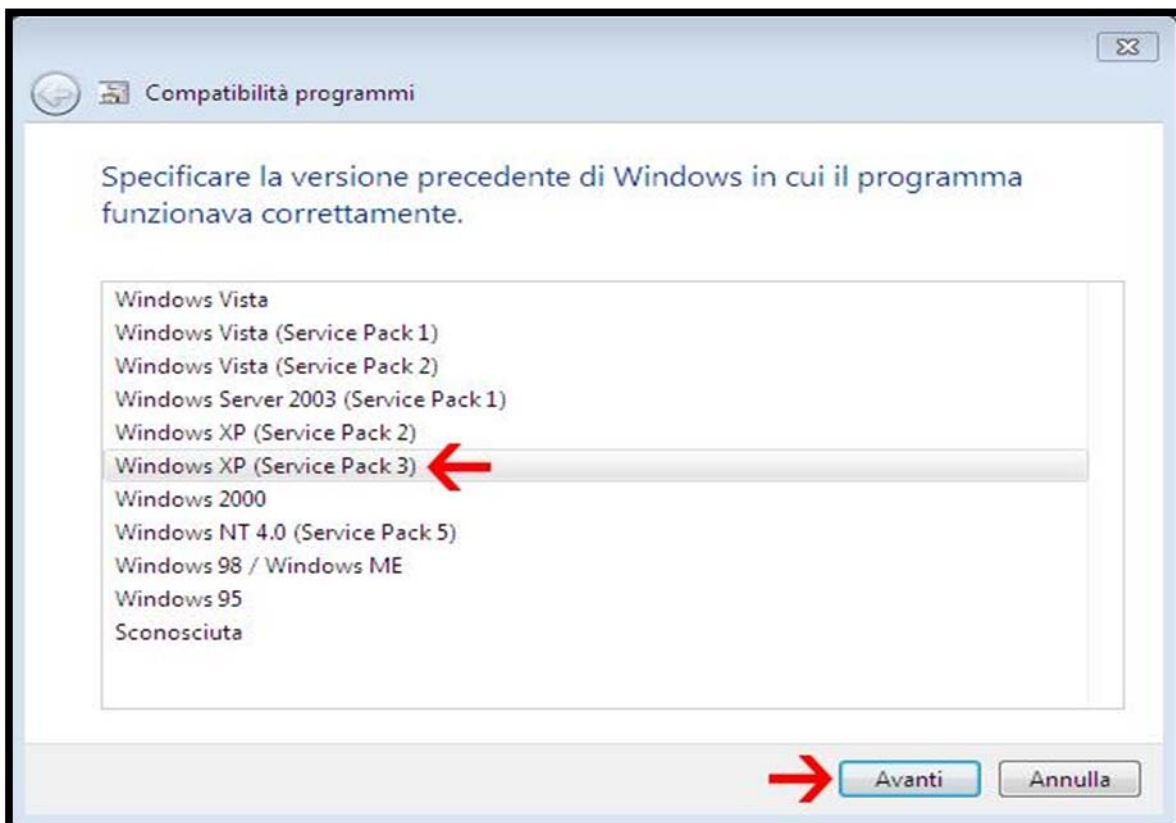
Compatibilità programmi

Specificare la versione precedente di Windows in cui il programma funzionava correttamente.

Windows Vista
Windows Vista (Service Pack 1)
Windows Vista (Service Pack 2)
Windows Server 2003 (Service Pack 1)
Windows XP (Service Pack 2)
Windows XP (Service Pack 3)
Windows 2000
Windows NT 4.0 (Service Pack 5)
Windows 98 / Windows ME
Windows 95
Sconosciuta

Avanti Annulla